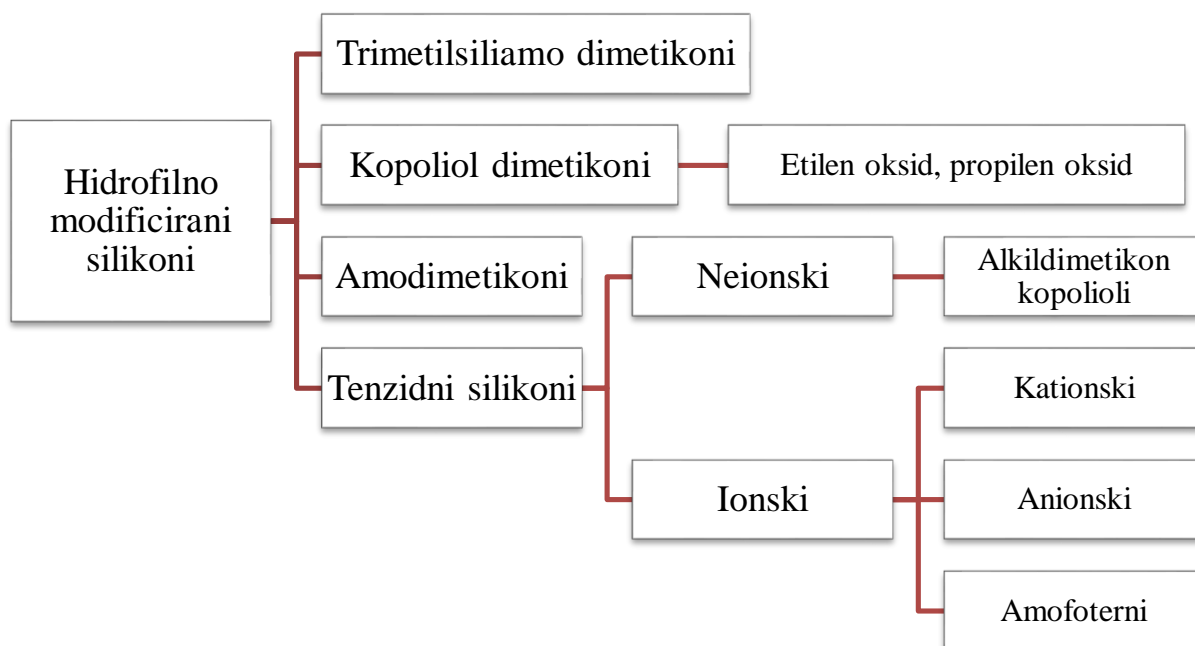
Hidrofilno modificirani silikoni

Trimetilsiliamo dimetikoni

Kopoliol dimetikoni

Etilen oksid, propilen oksid

Amodimetikoni

Tenzidni silikoni

Neionski

Alkildimetikon kopolioli

Ionski

Kationski

Anionski

Amofoterni